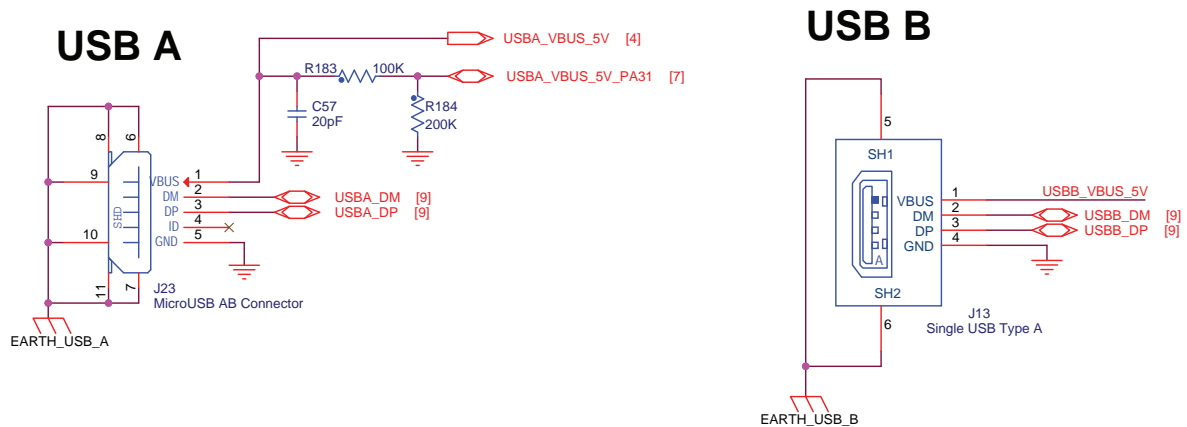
USB A

USBA_VBUS_5V [4]

R183 100K

USBA_VBUS_5V_PA31 [7]

C57
20pF

R184
200K

8
6
9
SHD
VBUS 1
DM 2
DP 3
ID 4
GND 5
10
11
7

USBA_DM [9]
USBA_DP [9]

J23
MicroUSB AB Connector

EARTH_USB_A

USB B

5
SH1
VBUS 1
DM 2
DP 3
GND 4
A
SH2
6

USBB_VBUS_5V
USBB_DM [9]
USBB_DP [9]

J13
Single USB Type A

EARTH_USB_B